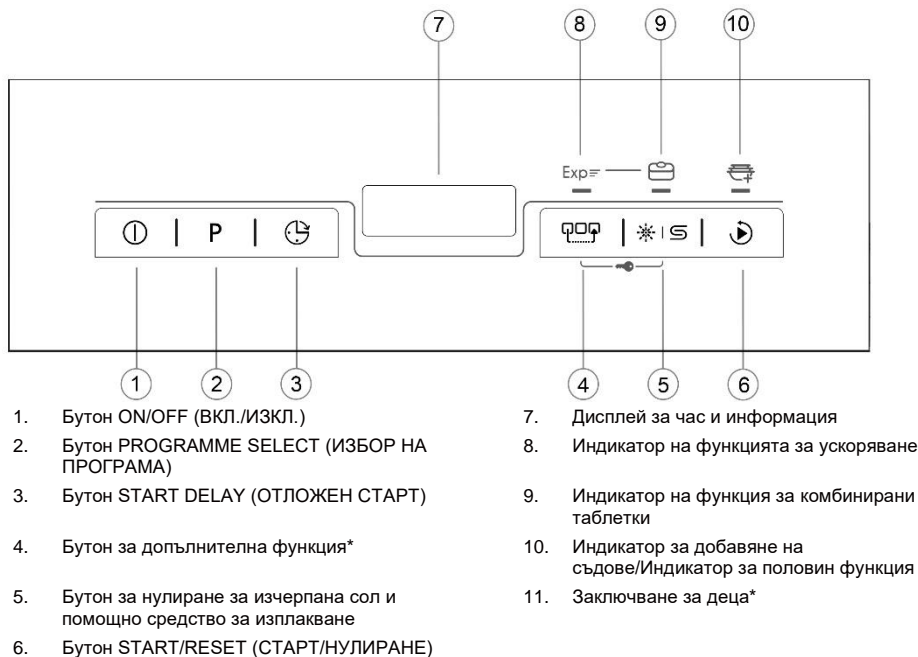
7
8
9
10

Exp

P

1
2
3
4
5
6

1. Бутон ON/OFF (ВКЛ./ИЗКЛ.)
2. Бутон PROGRAMME SELECT (ИЗБОР НА ПРОГРАМА)
3. Бутон START DELAY (ОТЛОЖЕН СТАРТ)
4. Бутон за допълнителна функция*
5. Бутон за нулиране за изчерпана сол и помощно средство за изплакване
6. Бутон START/RESET (СТАРТ/НУЛИРАНЕ)

7. Дисплей за час и информация
8. Индикатор на функцията за ускоряване
9. Индикатор на функция за комбинирани таблетки
10. Индикатор за добавяне на съдове/Индикатор за половин функция
11. Заключване за деца*